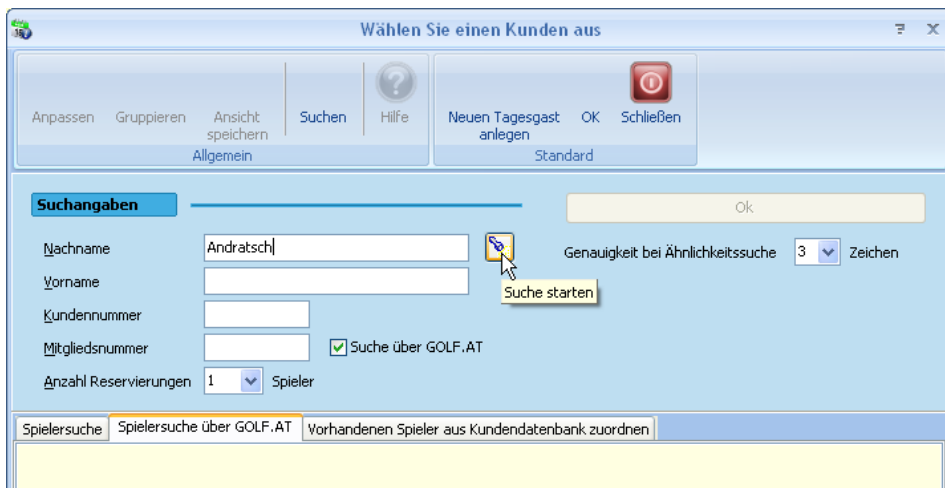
Wählen Sie einen Kunden aus

Anpassen Gruppieren Ansicht speichern Suchen Hilfe
Allgemein

Neuen Tagesgast anlegen OK Schließen
Standard

Suchangaben

Ok

Nachname Andratsch

Suche starten

Genauigkeit bei Ähnlichkeitssuche 3 Zeichen

Vorname

Kundennummer

Mitgliedsnummer

Suche über GOLF.AT

Anzahl Reservierungen 1 Spieler

Spielersuche | Spielersuche über GOLF.AT | Vorhandenen Spieler aus Kundendatenbank zuordnen